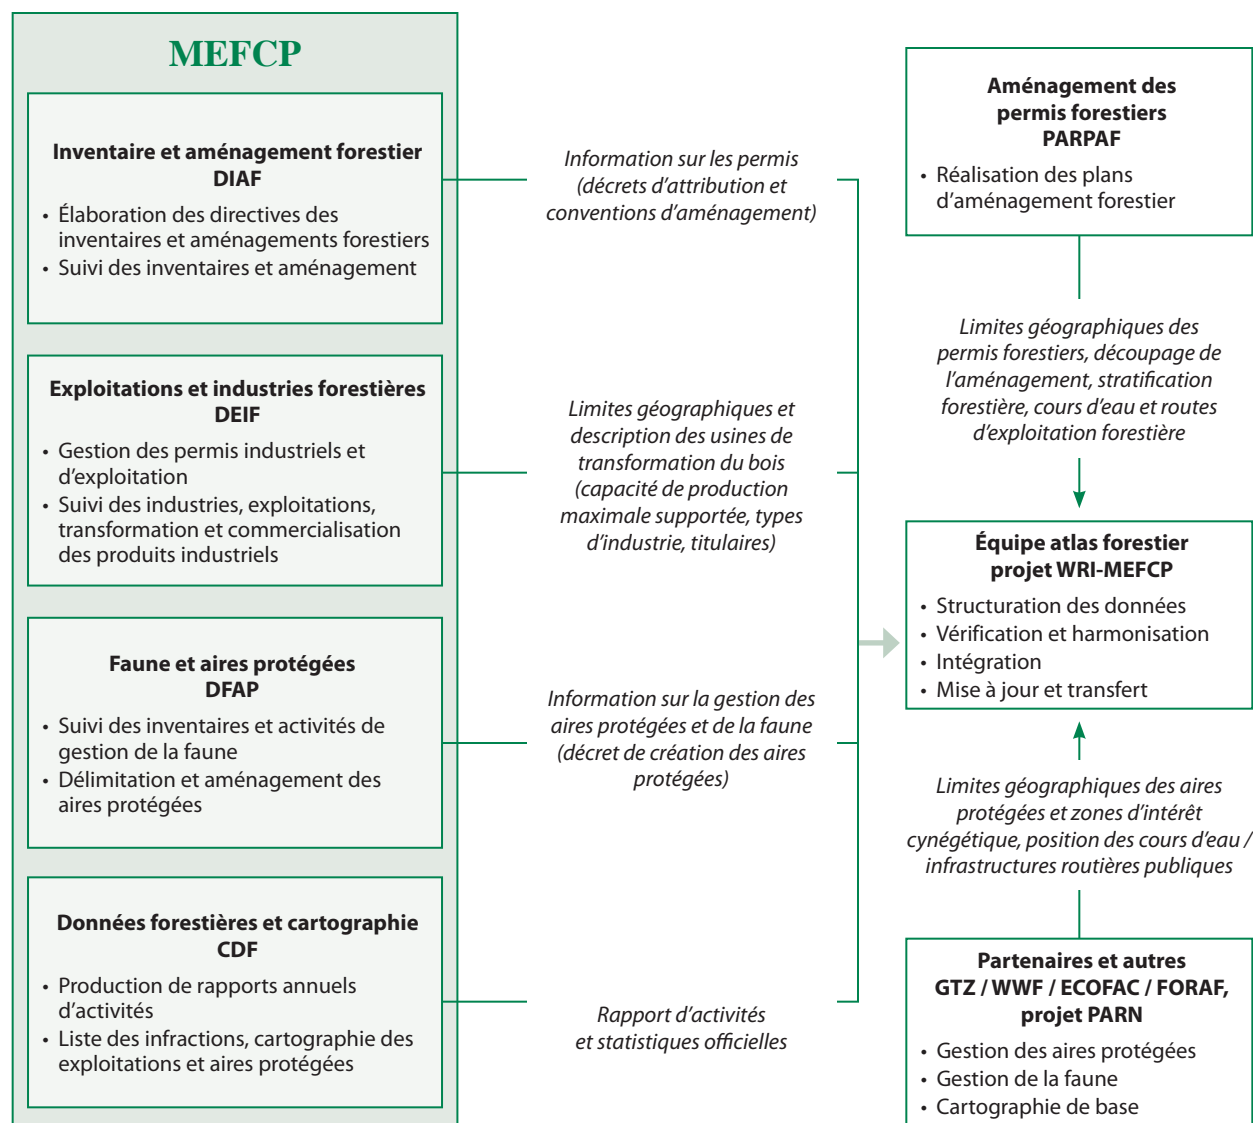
MEFCP

Inventaire et aménagement forestier
DIAF
• Élaboration des directives des inventaires et aménagements forestiers
• Suivi des inventaires et aménagement

Exploitations et industries forestières
DEIF
• Gestion des permis industriels et d'exploitation
• Suivi des industries, exploitations, transformation et commercialisation des produits industriels

Faune et aires protégées
DFAP
• Suivi des inventaires et activités de gestion de la faune
• Délimitation et aménagement des aires protégées

Données forestières et cartographie
CDF
• Production de rapports annuels d'activités
• Liste des infractions, cartographie des exploitations et aires protégées

Information sur les permis (décrets d'attribution et conventions d'aménagement)

Limites géographiques et description des usines de transformation du bois (capacité de production maximale supportée, types d'industrie, titulaires)

Information sur la gestion des aires protégées et de la faune (décret de création des aires protégées)

Rapport d'activités et statistiques officielles

Aménagement des permis forestiers
PARPAF
• Réalisation des plans d'aménagement forestier

Limites géographiques des permis forestiers, découpage de l'aménagement, stratification forestière, cours d'eau et routes d'exploitation forestière

Équipe atlas forestier
projet WRI-MEFCP
• Structuration des données
• Vérification et harmonisation
• Intégration
• Mise à jour et transfert

Limites géographiques des aires protégées et zones d'intérêt cynégétique, position des cours d'eau / infrastructures routières publiques

Partenaires et autres
GTZ / WWF / ECOFAC / FORAF, projet PARN
• Gestion des aires protégées
• Gestion de la faune
• Cartographie de base